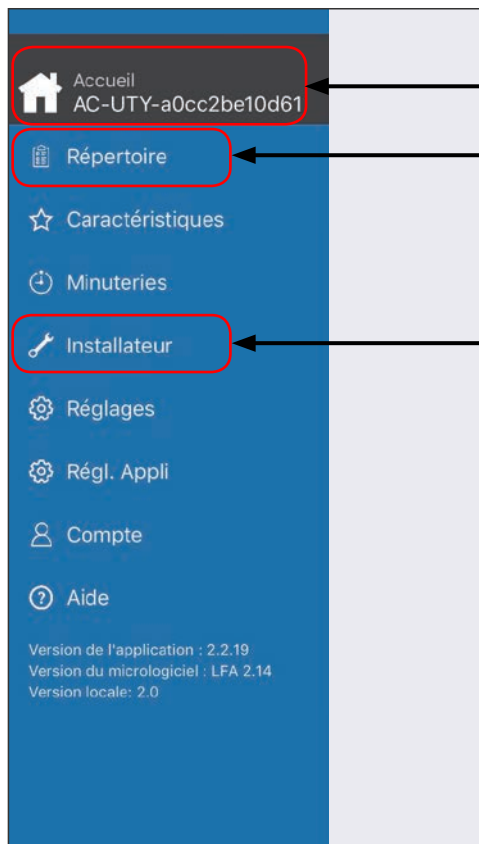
Accueil
AC-UTY-a0cc2be10d61

Répertoire

Caractéristiques

Minuteries

Installateur

Réglages

Régl. Appli

Compte

Aide

Version de l'application : 2.2.19
Version du micrologiciel : LFA 2.14
Version locale: 2.0